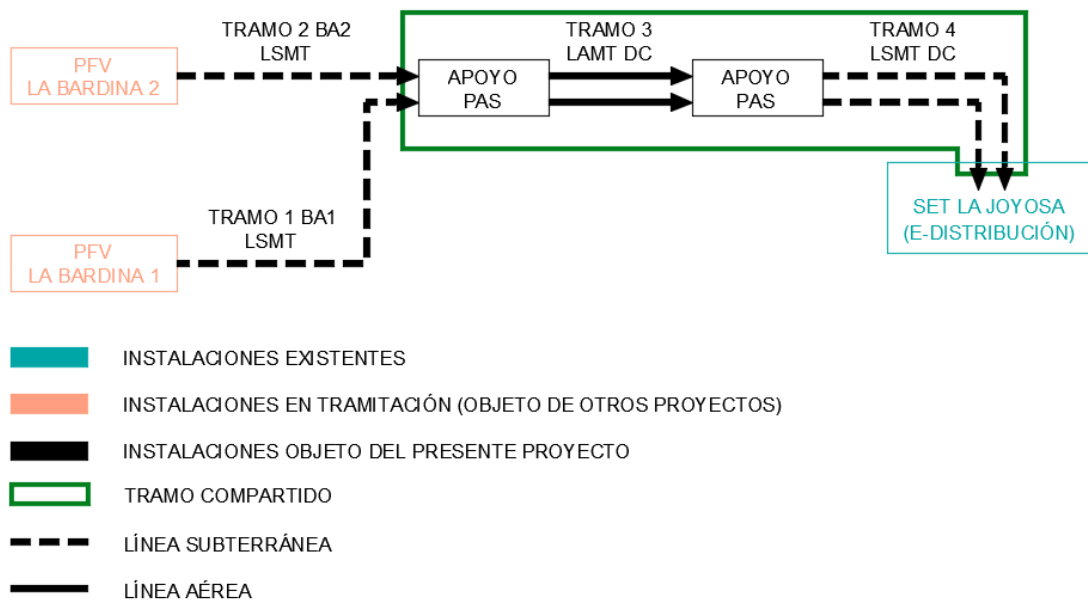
TRAMO 2 BA2
LSMT

TRAMO 3
LAMT DC

TRAMO 4
LSMT DC

PFV
LA BARDINA 2

APOYO
PAS

APOYO
PAS

SET LA JOYOSA
(E-DISTRIBUCIÓN)

TRAMO 1 BA1
LSMT

PFV
LA BARDINA 1

INSTALACIONES EXISTENTES

INSTALACIONES EN TRAMITACIÓN (OBJETO DE OTROS PROYECTOS)

INSTALACIONES OBJETO DEL PRESENTE PROYECTO

TRAMO COMPARTIDO

LÍNEA SUBTERRÁNEA

LÍNEA AÉREA